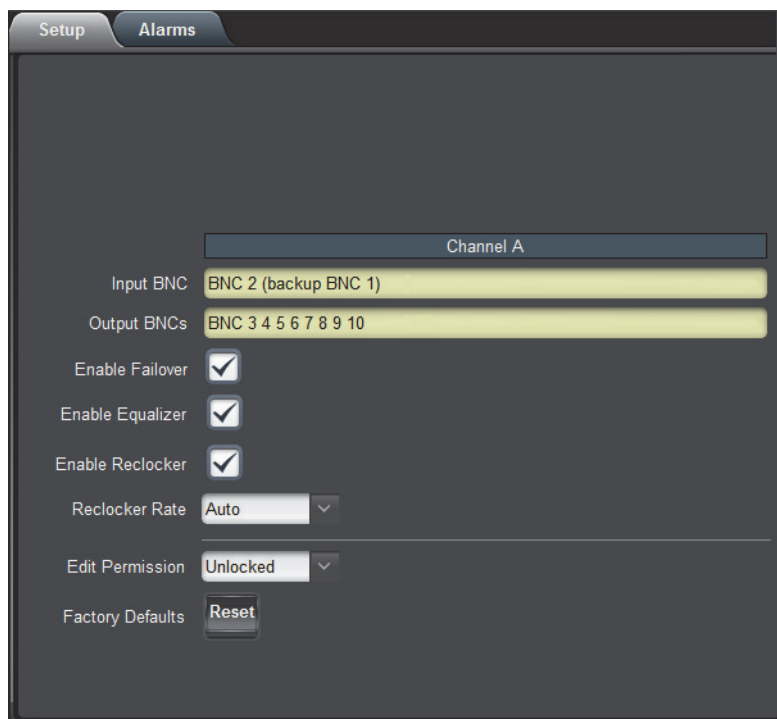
Setup
Alarms

Channel A

Input BNC BNC 2 (backup BNC 1)

Output BNCs BNC 3 4 5 6 7 8 9 10

Enable Failover

Enable Equalizer

Enable Reclocker

Reclocker Rate Auto

Edit Permission Unlocked

Factory Defaults Reset